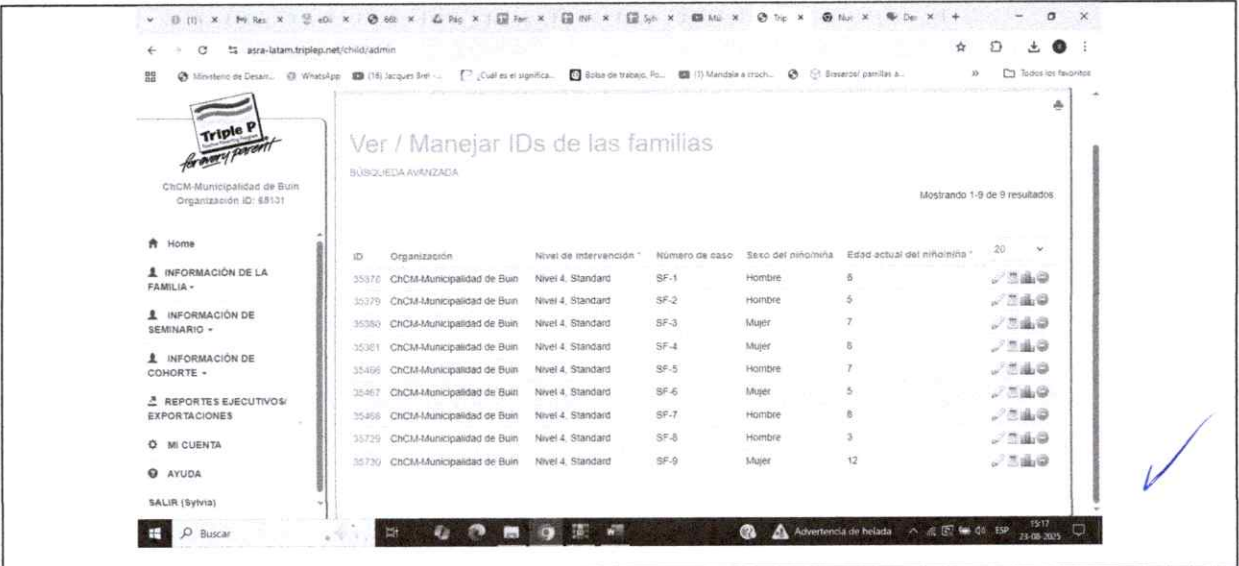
asra-latam.triplep.net/child/admin

Ministerio de Desarr... WhatsApp (18) Jacques Brel - ... ¿Cuál es el significa... Bolsa de trabajo, Po... (1) Mandala a croch... Bracelet/ pamillas a... Todos los favoritos

Triple P for every parent

ChCM-Municipalidad de Buin
Organización ID: 68131

Home
INFORMACIÓN DE LA FAMILIA
INFORMACIÓN DE SEMINARIO
INFORMACIÓN DE COHORTE
REPORTES EJECUTIVOS/ EXPORTACIONES
MI CUENTA
AYUDA
SALIR (Sylvia)

Ver / Manejar IDs de las familias

BÚSQUEDA AVANZADA

Mostrando 1-9 de 9 resultados

| ID | Organización | Nivel de intervención | Número de caso | Sexo del niño/niña | Edad actual del niño/niña | 20 |
|---|---|---|---|---|---|---|
| 35378 | ChCM-Municipalidad de Buin | Nivel 4, Standard | SF-1 | Hombre | 6 | |
| 35379 | ChCM-Municipalidad de Buin | Nivel 4, Standard | SF-2 | Hombre | 5 | |
| 35380 | ChCM-Municipalidad de Buin | Nivel 4, Standard | SF-3 | Mujer | 7 | |
| 35381 | ChCM-Municipalidad de Buin | Nivel 4, Standard | SF-4 | Mujer | 6 | |
| 35466 | ChCM-Municipalidad de Buin | Nivel 4, Standard | SF-5 | Hombre | 7 | |
| 35467 | ChCM-Municipalidad de Buin | Nivel 4, Standard | SF-6 | Mujer | 5 | |
| 35468 | ChCM-Municipalidad de Buin | Nivel 4, Standard | SF-7 | Hombre | 8 | |
| 35729 | ChCM-Municipalidad de Buin | Nivel 4, Standard | SF-8 | Hombre | 3 | |
| 35730 | ChCM-Municipalidad de Buin | Nivel 4, Standard | SF-9 | Mujer | 12 | |

Buscar
Advertencia de helada
ESP 15:17 21-08-2025